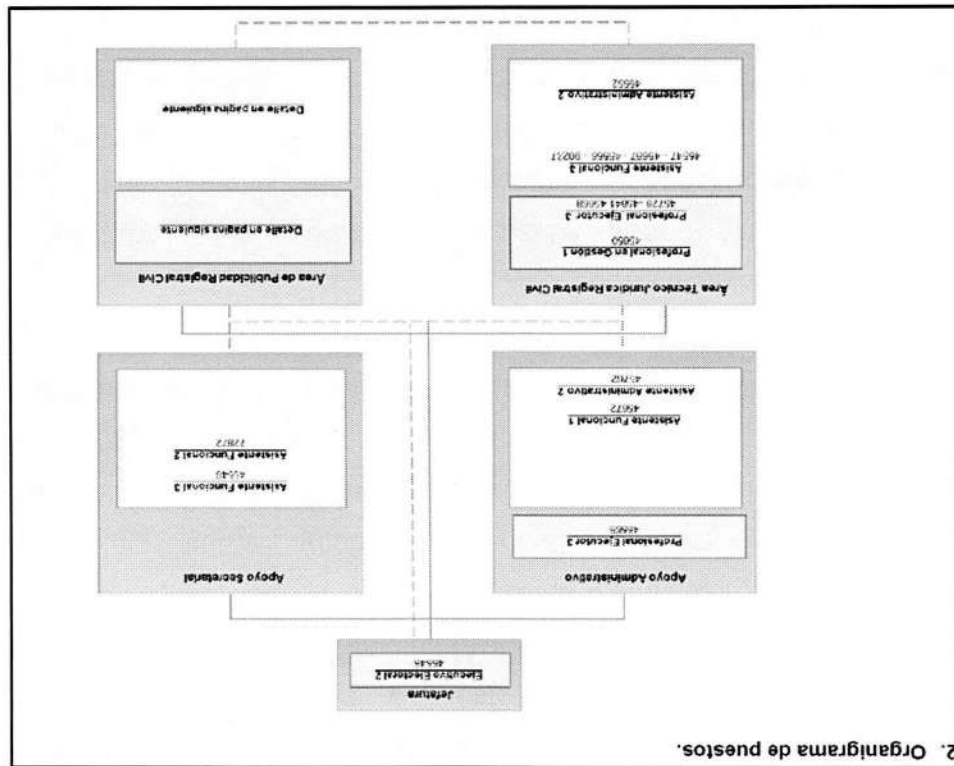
2. Organigrama de puestos.

Jefatura
Ejecutivo Electoral 2
45548

Apoyo Secretarial
Asistente Funcional 3
45549
Asistente Funcional 2
22872

Apoyo Administrativo
Profesional Ejecutor 3
45555
Asistente Funcional 1
45672
Asistente Administrativo 2
45762

Área de Publicidad Registral Civil
Detalle en pagina siguiente
Detalle en pagina siguiente

Área Técnico Jurídica Registral Civil
Profesional en Gestión 1
45650
Profesional Ejecutor 3
45729 - 45641 45668
Asistente Funcional 3
45547 - 45687 - 45666 - 90211
Asistente Administrativo 2
45652